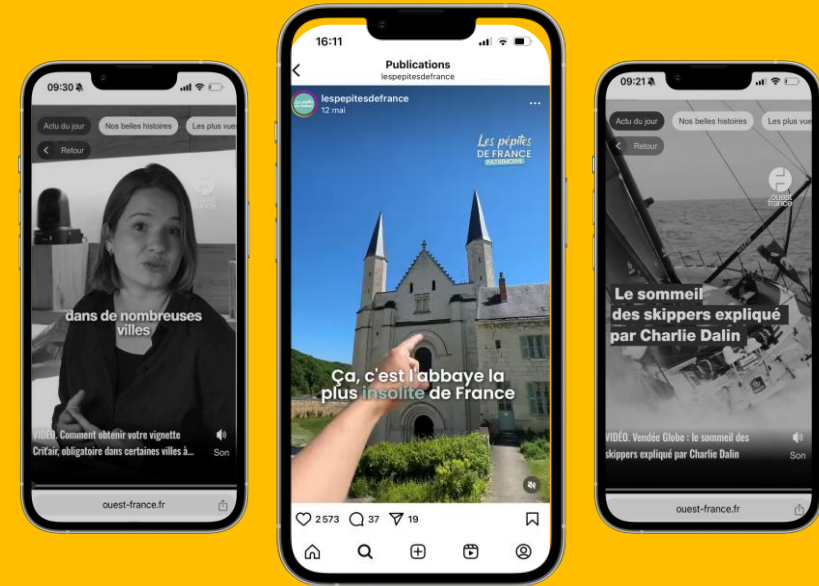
09:30

Actu du jour
Nos belles histoires
Les plus vue

Retour

dans de nombreuses villes

VIDÉO. Comment obtenir votre vignette Crit'air, obligatoire dans certaines villes à...

Son

ouest-france.fr

16:11

Publications
lespepitesdefrance

lespepitesdefrance
12 mai

Les pépites DE FRANCE PATRIMOINE

Ça, c'est l'abbaye la plus insolite de France

2 573
37
19

09:21

Actu du jour
Nos belles histoires
Les plus vue

Retour

ouest france

Le sommeil des skippers expliqué par Charlie Dalin

VIDÉO. Vendée Globe : le sommeil des skippers expliqué par Charlie Dalin

Son

ouest-france.fr